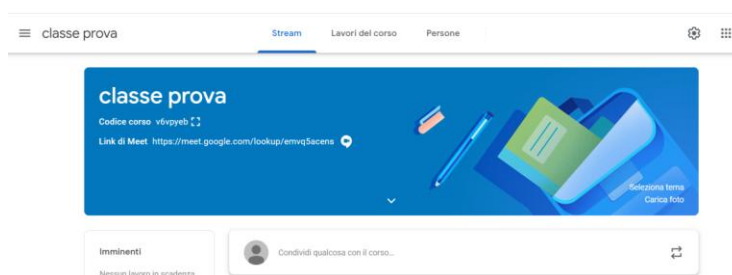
classe prova

Stream Lavori del corso Persone

classe prova

Codice corso v6vpyeb

Link di Meet https://meet.google.com/lookup/emvq5acens

Seleziona tema
Carica foto

Imminenti

Nessun lavoro in scadenza

Condividi qualcosa con il corso...